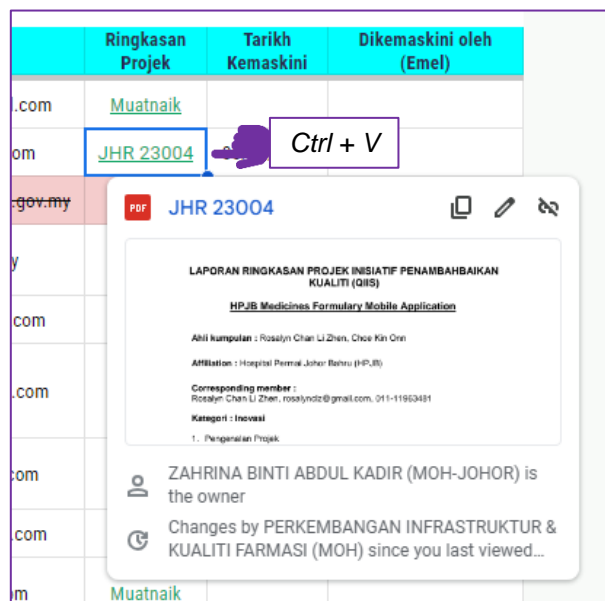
| | Ringkasan Projek | Tarikh Kemaskini | Dikemaskini oleh (Emel) |
|---|---|---|---|
| l.com | Muatnaik | | |
| om | JHR 23004 | | |
| .gov.my | | | |
| y | | | |
| l.com | | | |
| l.com | | | |
| com | | | |
| .com | | | |
| om | Muatnaik | | |

Ctrl + V

PDF JHR 23004

LAPORAN RINGKASAN PROJEK INISIATIF PENAMBAHBAIKAN KUALITI (QIIS)

HPJB Medicines Formulary Mobile Application

Ahli kumpulan : Rosalyn Chan Li Zhen, Choe Kin Onn

Affiliation : Hospital Permai Johor Bahru (HPJB)

Corresponding member :
Rosalyn Chan Li Zhen, rosalynclz@gmail.com, 011-11953481

Kategori : Inovasi

1. Pengenalan Projek

ZAHRINA BINTI ABDUL KADIR (MOH-JOHOR) is the owner

Changes by PERKEMBANGAN INFRASTRUKTUR & KUALITI FARMASI (MOH) since you last viewed...